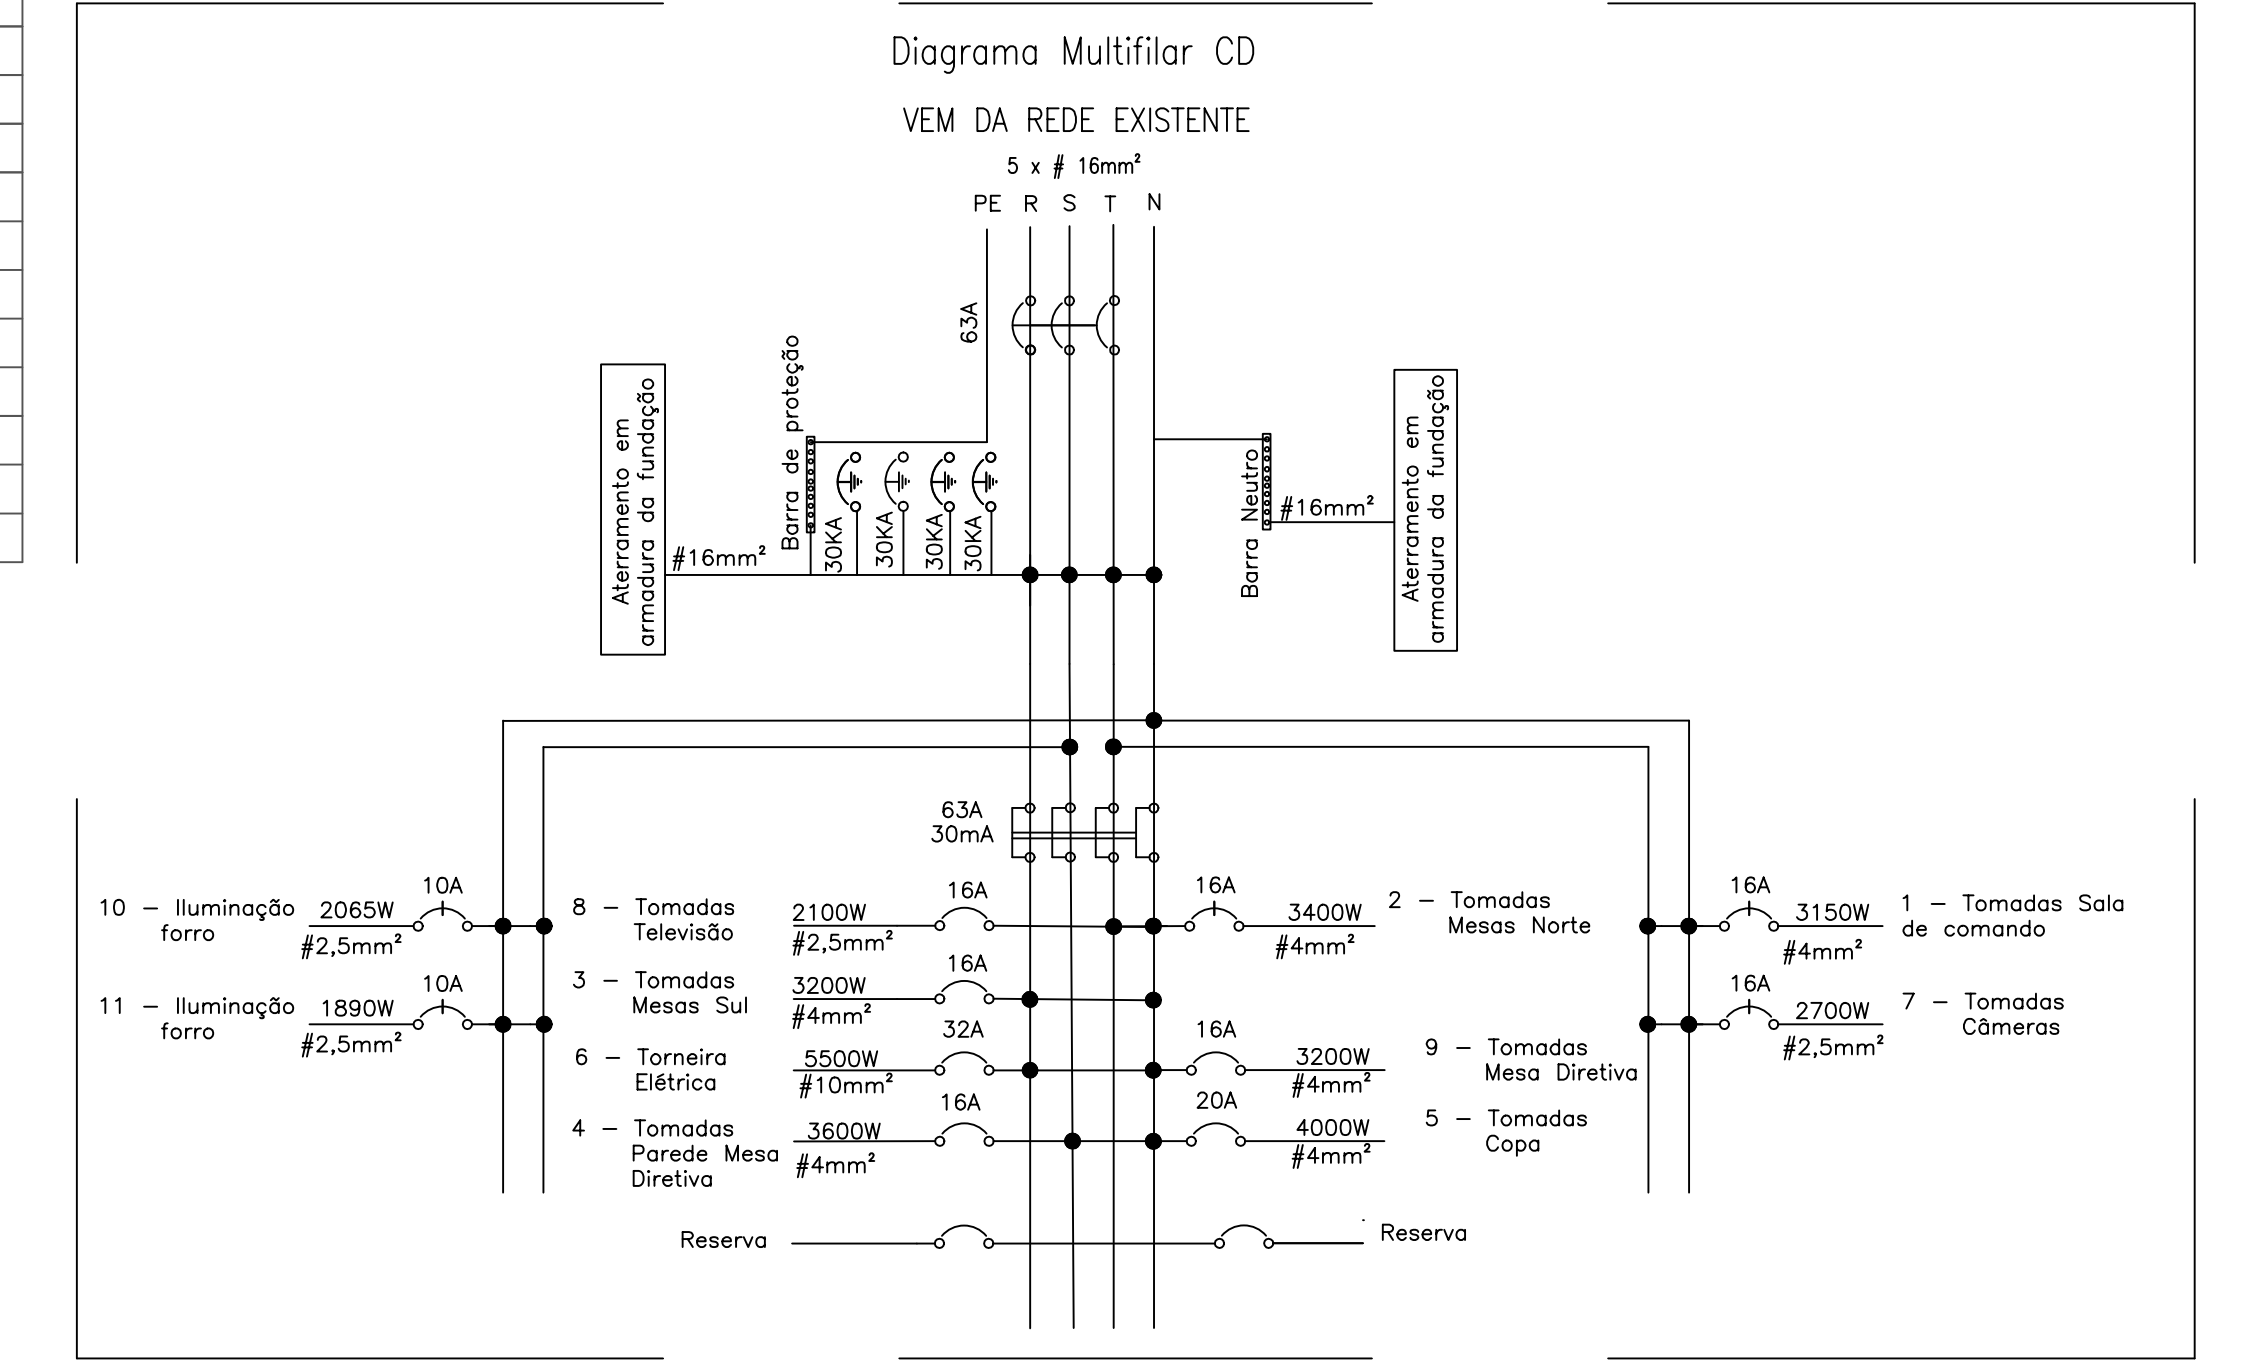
Diagrama Multifilar CD

VEM DA REDE EXISTENTE

5 x # 16mm²

PE R S T N

63A

Aterramento em armadura da fundação

Barra de proteção

#16mm²

30KA 30KA 30KA 30KA

Barra Neutro

#16mm²

Aterramento em armadura da fundação

63A
30mA

10 – Iluminação forro
2065W
#2,5mm²
10A

11 – Iluminação forro
1890W
#2,5mm²
10A

8 – Tomadas Televisão
2100W
#2,5mm²
16A

3 – Tomadas Mesas Sul
3200W
#4mm²
16A

6 – Torneira Elétrica
5500W
#10mm²
32A

4 – Tomadas Parede Mesa Diretiva
3600W
#4mm²
16A

Reserva

16A
3400W
#4mm²
2 – Tomadas Mesas Norte

16A
3200W
#4mm²
9 – Tomadas Mesa Diretiva

20A
4000W
#4mm²
5 – Tomadas Copa

Reserva

16A
3150W
#4mm²
1 – Tomadas Sala de comando

16A
2700W
#2,5mm²
7 – Tomadas Câmeras